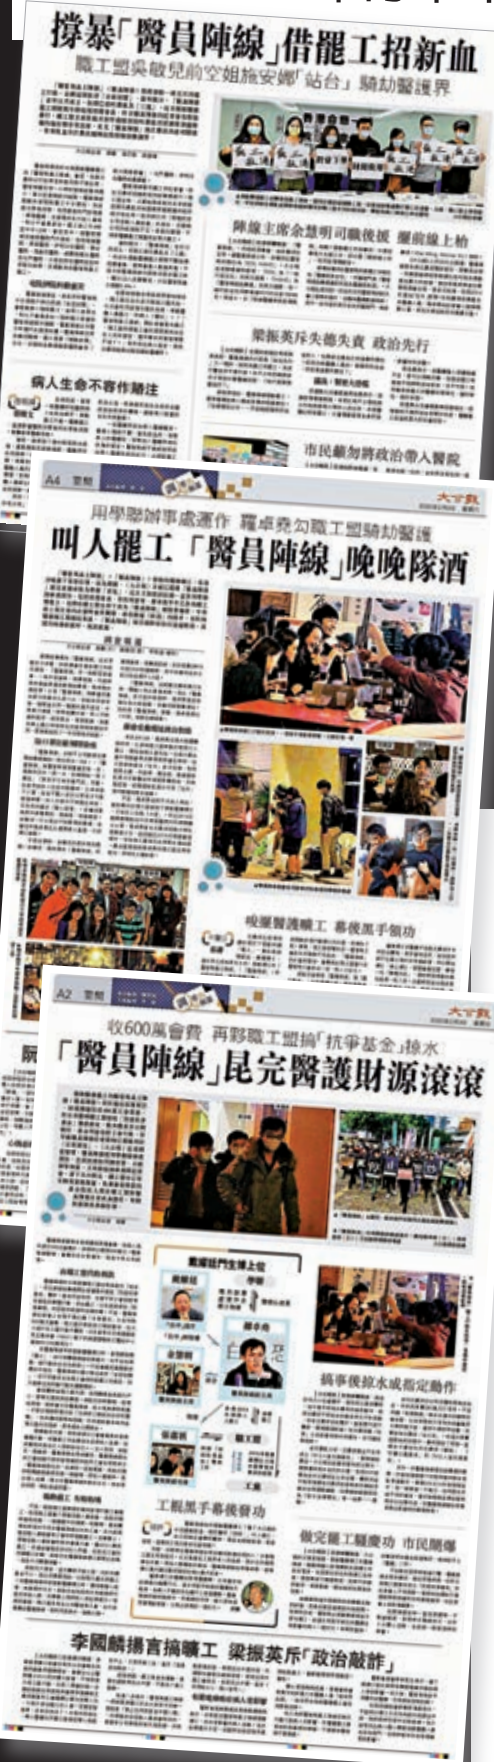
撐暴「醫員陣線」借罷工招新血

職工盟吳敏兒前空姐施安娜「站台」騎劫醫護界

陣線主席余慧明司職後援 擺前線上枱

梁振英斥失德失責 政治先行

病人生命不容作賭注

市民籲勿將政治帶入醫院

A4 要聞

大公報

用學聯辦事處運作 羅卓堯勾職工盟騎劫醫護

叫人罷工「醫員陣線」晚晚隊酒

唆擺醫護曠工 幕後黑手領功

A2 要聞

大公報

收600萬會費 再夥職工盟搞「抗爭基金」撈水

「醫員陣線」昆完醫護財源滾滾

搞事後撈水成指定動作

工親黑手幕後發功

做完罷工騷慶功 市民鬧爆

李國麟播言搞曠工 梁振英斥「政治敲詐」